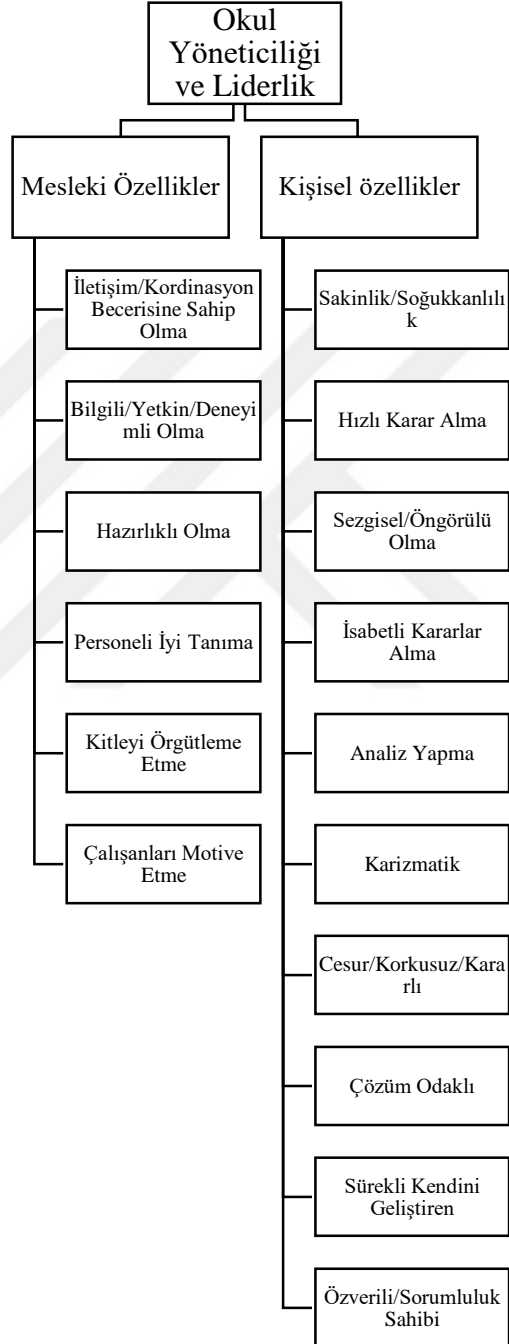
Okul Yöneticiliği ve Liderlik

Mesleki Özellikler

İletişim/Kordinasyon Becerisine Sahip Olma

Bilgili/Yetkin/Deneyimli Olma

Hazırlıklı Olma

Personeli İyi Tanıma

Kitleyi Örgütleme Etme

Çalışanları Motive Etme

Kişisel özellikler

Sakinlik/Soğukkanlılık

Hızlı Karar Alma

Sezgisel/Öngörülü Olma

İsabetli Kararlar Alma

Analiz Yapma

Karizmatik

Cesur/Korkusuz/Kararlı

Çözüm Odaklı

Sürekli Kendini Geliştiren

Özverili/Sorumluluk Sahibi